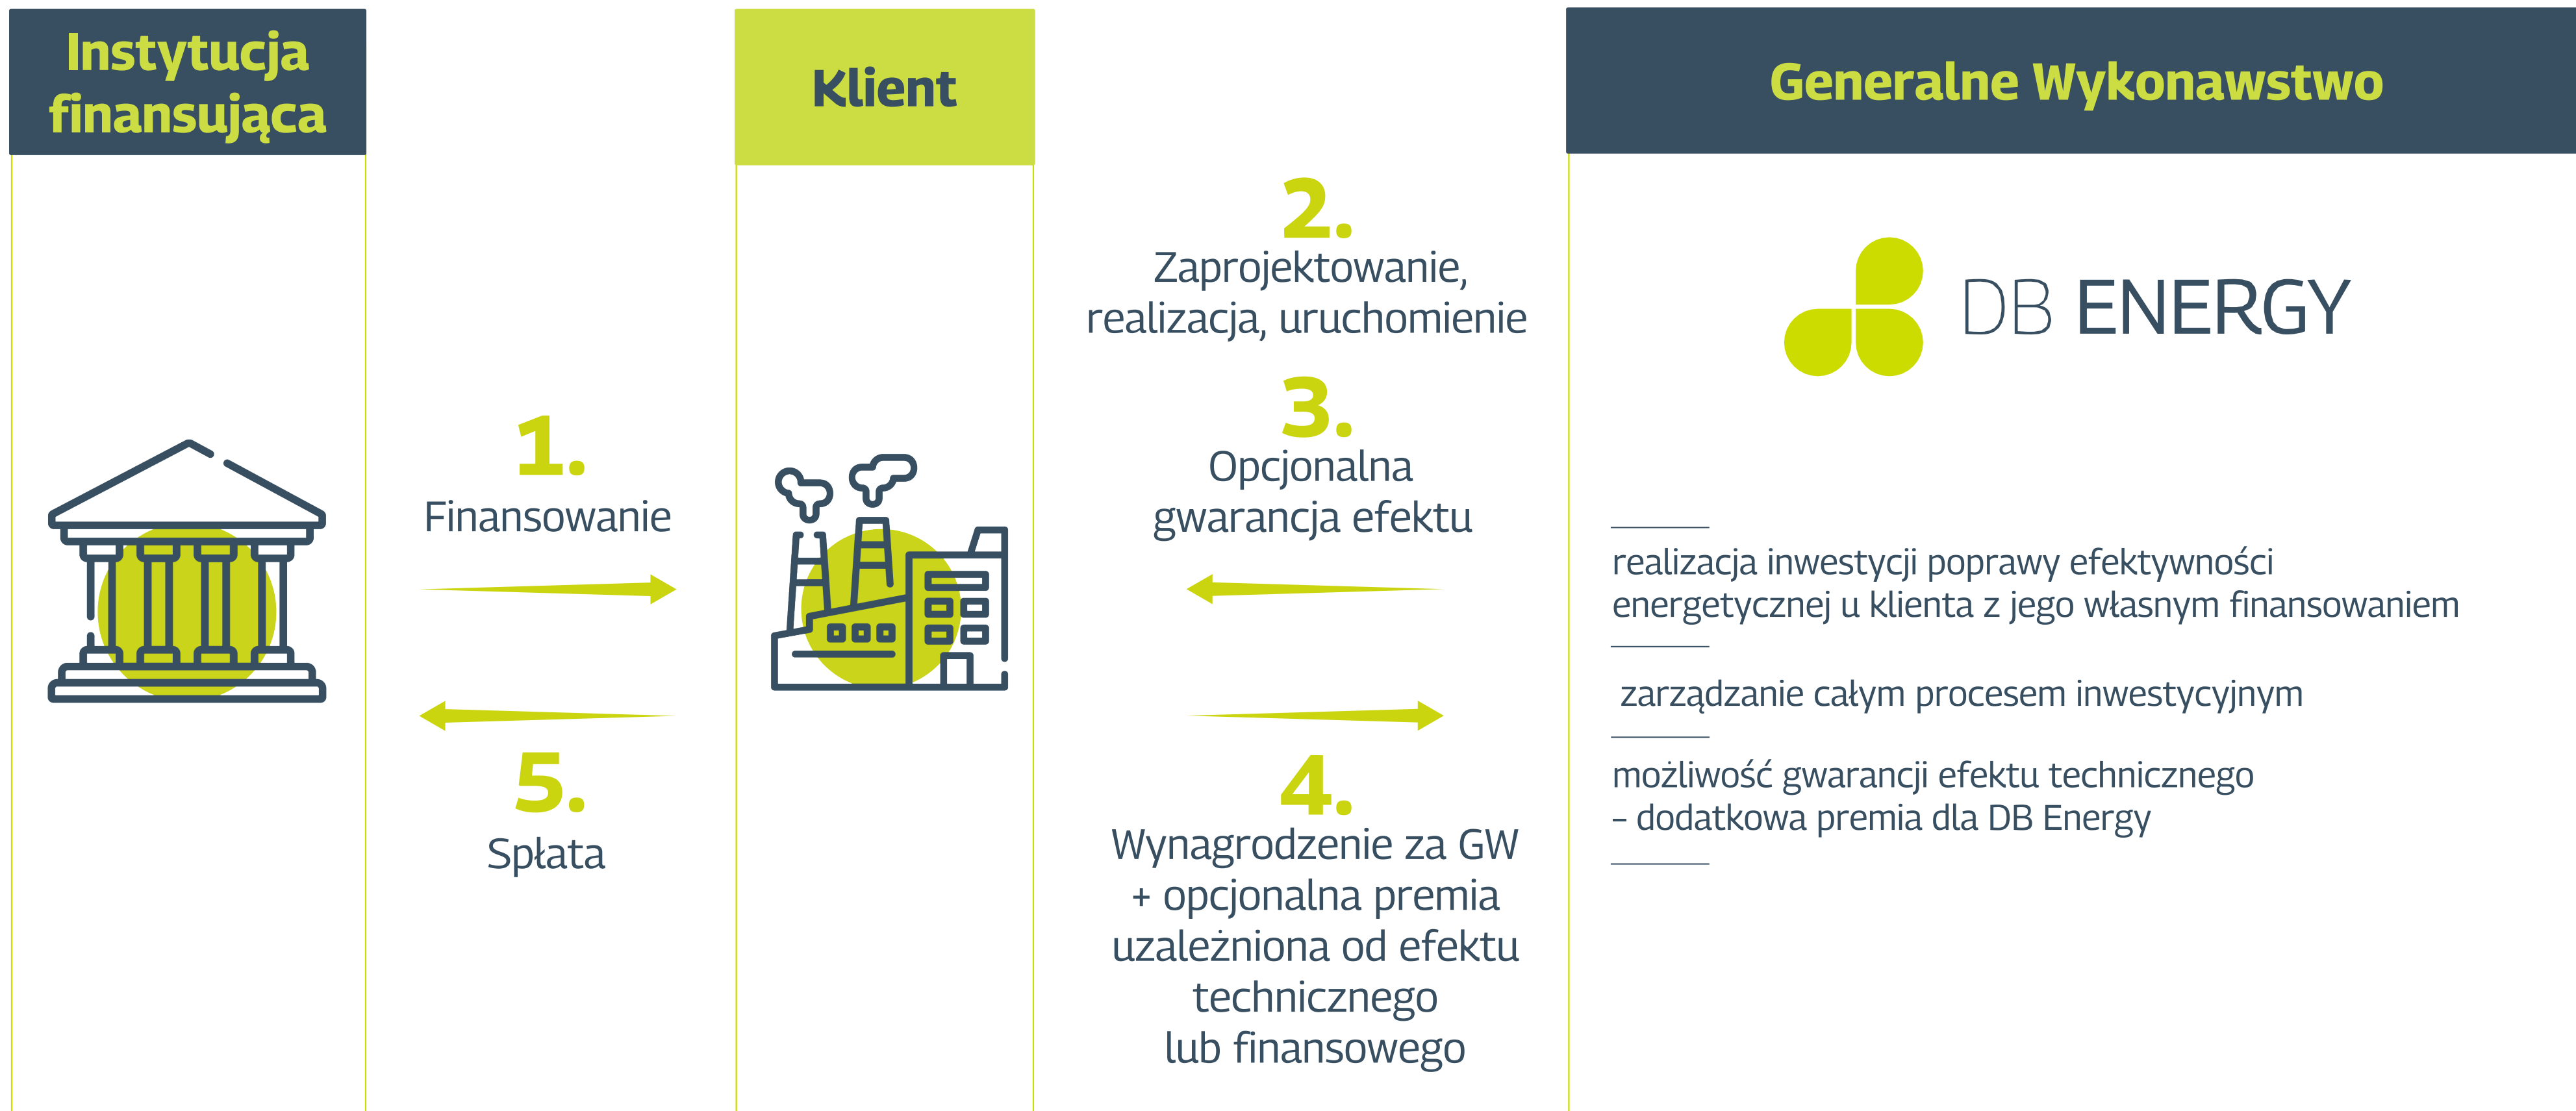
Instytucja finansująca

Klient

Generalne Wykonawstwo

1.
Finansowanie

5.
Spłata

2.
Zaprojektowanie, realizacja, uruchomienie

3.
Opcjonalna gwarancja efektu

4.
Wynagrodzenie za GW + opcjonalna premia uzależniona od efektu technicznego lub finansowego

DB ENERGY

realizacja inwestycji poprawy efektywności energetycznej u klienta z jego własnym finansowaniem

zarządzanie całym procesem inwestycyjnym

możliwość gwarancji efektu technicznego – dodatkowa premia dla DB Energy